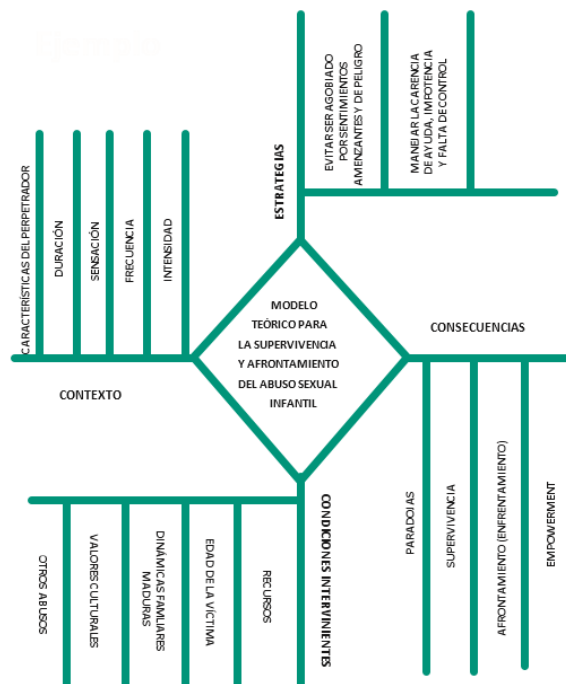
Ejemplo

ESTRATEGIAS

EVITAR SER AGOBIADO POR SENTIMIENTOS AMENZANTES Y DE PELIGRO

MANEJAR LA CARENCIA DE AYUDA, IMPOTENCIA Y FALTA DE CONTROL

CARACTERÍSTICAS DEL PERPETRADOR

DURACIÓN

SENSACIÓN

FRECUENCIA

INTENSIDAD

MODELO TEÓRICO PARA LA SUPERVIVENCIA Y AFRONTAMIENTO DEL ABUSO SEXUAL INFANTIL

CONSECUENCIAS

CONTEXTO

PARADOJAS

SUPERVIVENCIA

AFRONTAMIENTO (ENFRENTAMIENTO)

EMPOWERMENT

CONDICIONES INTERVINIENTES

OTROS ABUSOS

VALORES CULTURALES

DINÁMICAS FAMILIARES MADURAS

EDAD DE LA VÍCTIMA

RECURSOS